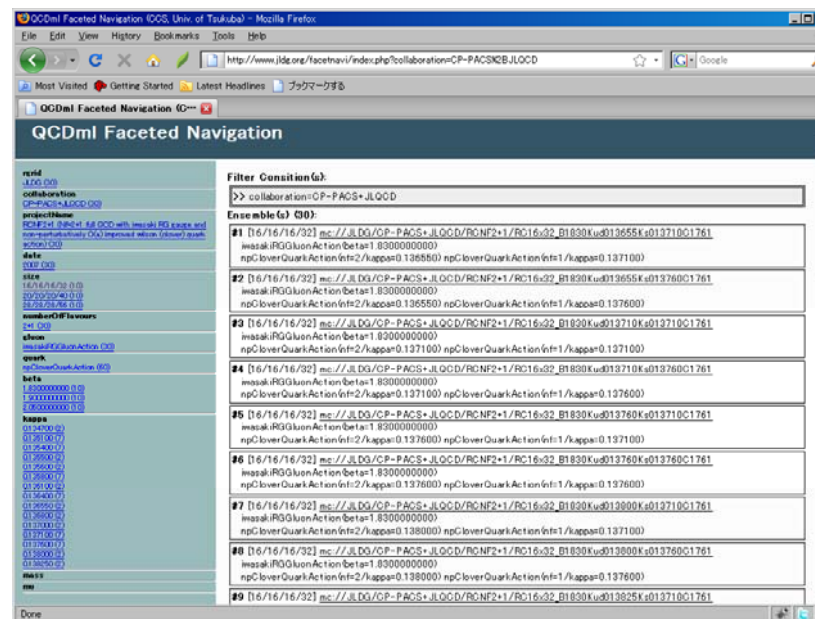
QCDml Faceted Navigation (CCS, Univ. of Tsukuba) - Mozilla Firefox

File Edit View History Bookmarks Tools Help

http://www.jldg.org/facetnavi/index.php?collaboration=CP-PACS%2BJLQCD

Google

Most Visited Getting Started Latest Headlines ブックマークする

QCDml Faceted Navigation (C...

QCDml Faceted Navigation

rgrid
JLDG (30)
collaboration
CP-PACS+JLQCD (30)
projectName
RCNF2+1 (NfN2+1 full QCD with iwasaki RG gauge and non-perturbatively O(a) improved wilson (clover) quark action) (30)
date
2007 (30)
size
16/16/16/32 (10)
20/20/20/40 (10)
28/28/28/56 (10)
numberOfFlavours
2+1 (30)
gluon
iwasakiRGGluonAction (30)
quark
npCloverQuarkAction (60)
beta
1.830000000 (10)
1.900000000 (10)
2.050000000 (10)
kappa
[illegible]
mass
mu

Filter Consition(s):
>> collaboration=CP-PACS+JLQCD

Ensemble(s) (30):

#1 [16/16/16/32] mc://JLDG/CP-PACS+JLQCD/RCNF2+1/RC16x32_B1830Kud013655Ks013710C1761
iwasakiRGGluonAction(beta=1.8300000000)
npCloverQuarkAction(nf=2/kappa=0.136550) npCloverQuarkAction(nf=1/kappa=0.137100)

#2 [16/16/16/32] mc://JLDG/CP-PACS+JLQCD/RCNF2+1/RC16x32_B1830Kud013655Ks013760C1761
iwasakiRGGluonAction(beta=1.8300000000)
npCloverQuarkAction(nf=2/kappa=0.136550) npCloverQuarkAction(nf=1/kappa=0.137600)

#3 [16/16/16/32] mc://JLDG/CP-PACS+JLQCD/RCNF2+1/RC16x32_B1830Kud013710Ks013710C1761
iwasakiRGGluonAction(beta=1.8300000000)
npCloverQuarkAction(nf=2/kappa=0.137100) npCloverQuarkAction(nf=1/kappa=0.137100)

#4 [16/16/16/32] mc://JLDG/CP-PACS+JLQCD/RCNF2+1/RC16x32_B1830Kud013710Ks013760C1761
iwasakiRGGluonAction(beta=1.8300000000)
npCloverQuarkAction(nf=2/kappa=0.137100) npCloverQuarkAction(nf=1/kappa=0.137600)

#5 [16/16/16/32] mc://JLDG/CP-PACS+JLQCD/RCNF2+1/RC16x32_B1830Kud013760Ks013710C1761
iwasakiRGGluonAction(beta=1.8300000000)
npCloverQuarkAction(nf=2/kappa=0.137600) npCloverQuarkAction(nf=1/kappa=0.137100)

#6 [16/16/16/32] mc://JLDG/CP-PACS+JLQCD/RCNF2+1/RC16x32_B1830Kud013760Ks013760C1761
iwasakiRGGluonAction(beta=1.8300000000)
npCloverQuarkAction(nf=2/kappa=0.137600) npCloverQuarkAction(nf=1/kappa=0.137600)

#7 [16/16/16/32] mc://JLDG/CP-PACS+JLQCD/RCNF2+1/RC16x32_B1830Kud013800Ks013710C1761
iwasakiRGGluonAction(beta=1.8300000000)
npCloverQuarkAction(nf=2/kappa=0.138000) npCloverQuarkAction(nf=1/kappa=0.137100)

#8 [16/16/16/32] mc://JLDG/CP-PACS+JLQCD/RCNF2+1/RC16x32_B1830Kud013800Ks013760C1761
iwasakiRGGluonAction(beta=1.8300000000)
npCloverQuarkAction(nf=2/kappa=0.138000) npCloverQuarkAction(nf=1/kappa=0.137600)

#9 [16/16/16/32] mc://JLDG/CP-PACS+JLQCD/RCNF2+1/RC16x32_B1830Kud013825Ks013710C1761

Done